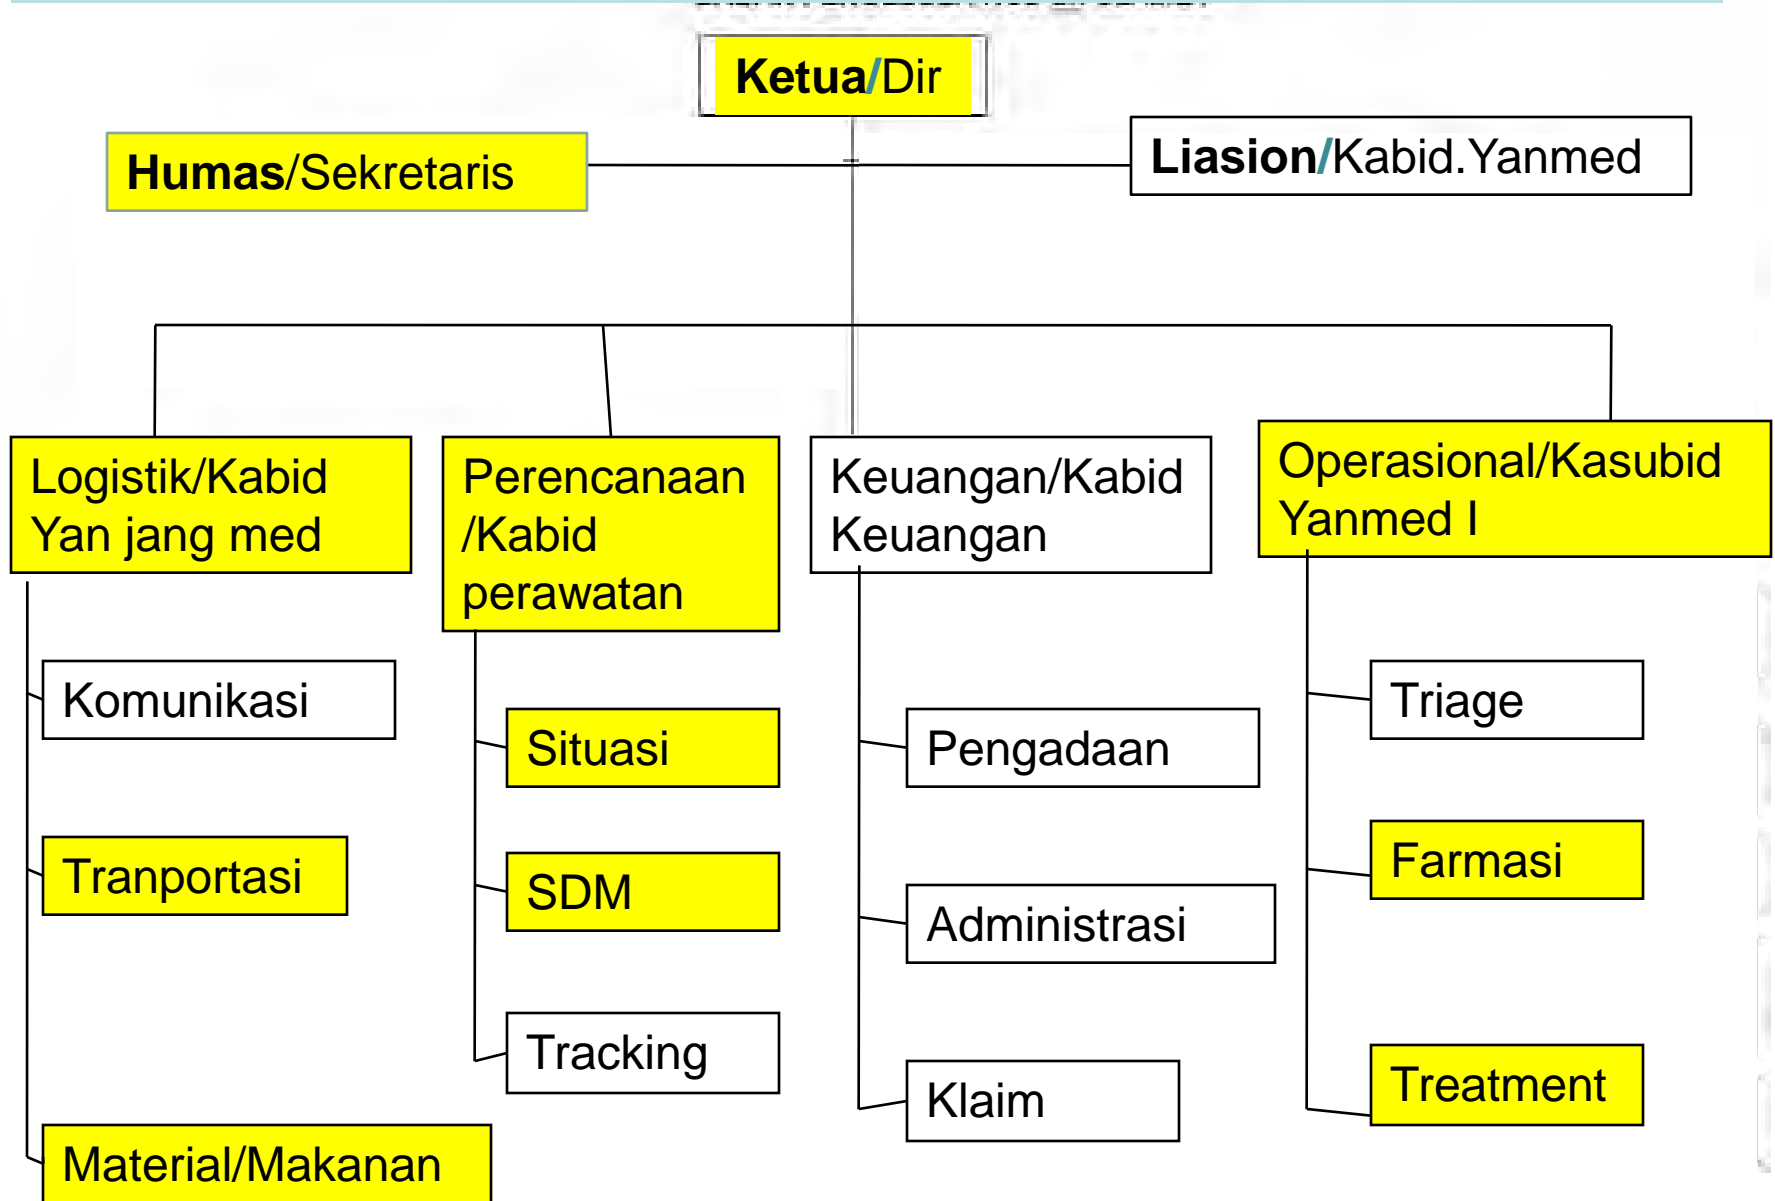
Ketua/Dir

Humas/Sekretaris

Liasion/Kabid.Yanmed

Logistik/Kabid Yan jang med

Komunikasi

Tranportasi

Material/Makanan

Perencanaan /Kabid perawatan

Situasi

SDM

Tracking

Keuangan/Kabid Keuangan

Pengadaan

Administrasi

Klaim

Operasional/Kasubid Yanmed I

Triage

Farmasi

Treatment